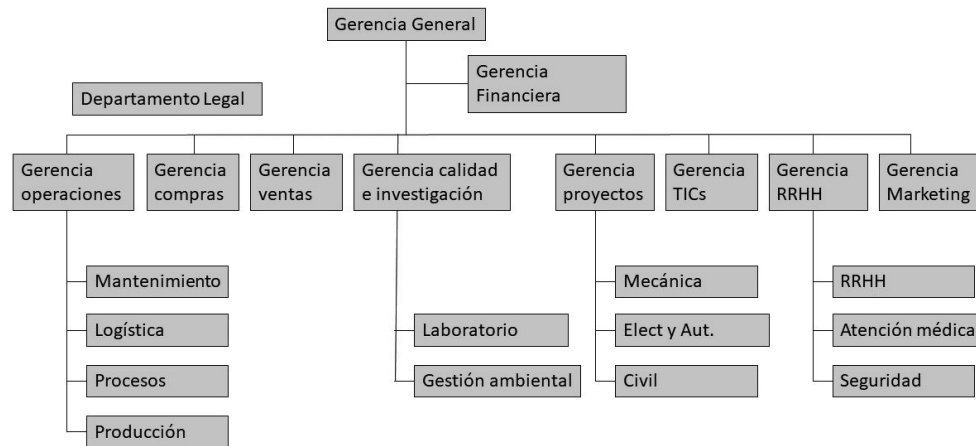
Gerencia General

Gerencia Financiera

Departamento Legal

Gerencia operaciones

Gerencia compras

Gerencia ventas

Gerencia calidad e investigación

Gerencia proyectos

Gerencia TICs

Gerencia RRHH

Gerencia Marketing

Mantenimiento

Logística

Procesos

Producción

Laboratorio

Gestión ambiental

Mecánica

Elect y Aut.

Civil

RRHH

Atención médica

Seguridad